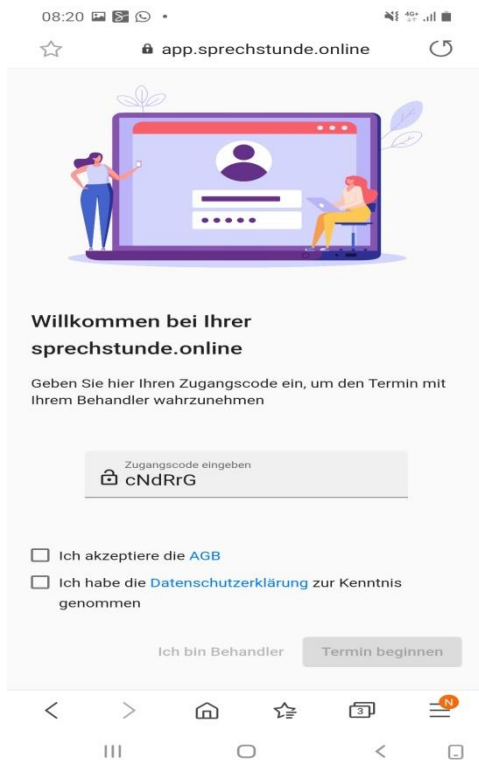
08:20

app.sprechstunde.online

Willkommen bei Ihrer sprechstunde.online

Geben Sie hier Ihren Zugangscode ein, um den Termin mit Ihrem Behandler wahrzunehmen

Zugangscode eingeben
cNdRrG

Ich akzeptiere die AGB

Ich habe die Datenschutzerklärung zur Kenntnis genommen

Ich bin Behandler

Termin beginnen

3

N